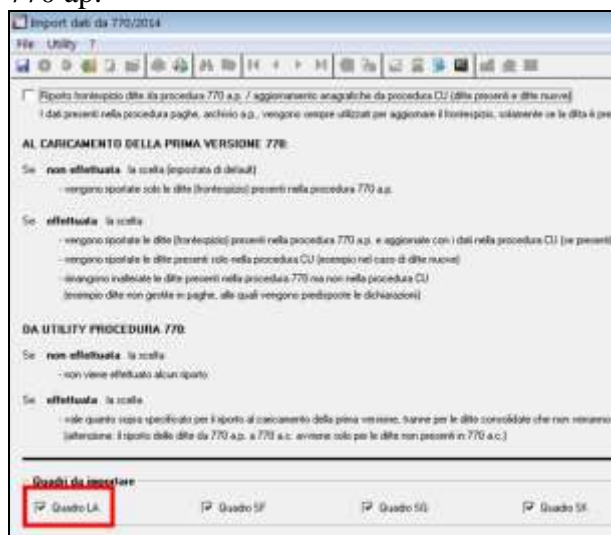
770 ap.

Import dati da 770/2014

File Utility ?

Riporto frontespizio ditte da procedura 770 a.p. / aggiornamento anagrafiche da procedura CU (ditte presenti e ditte nuove)

I dati presenti nella procedura paghe, archivio a.p., vengono sempre utilizzati per aggiornare il frontespizio, solamente se la ditta è pre

AL CARICAMENTO DELLA PRIMA VERSIONE 770:

Se non effettuata la scelta (impostata di default)

- vengono riportate solo le ditte (frontespizio) presenti nella procedura 770 a.p.

Se effettuata la scelta

- vengono riportate le ditte (frontespizio) presenti nella procedura 770 a.p. e aggiornate con i dati nella procedura CU (se presenti)

- vengono riportate le ditte presenti solo nella procedura CU (esempio nel caso di ditte nuove)

- rimangono inalterate le ditte presenti nella procedura 770 ma non nella procedura CU (esempio ditte non gestite in paghe, alle quali vengono predisposte le dichiarazioni)

DA UTILITY PROCEDURA 770:

Se non effettuata la scelta

- non viene effettuato alcun riporto

Se effettuata la scelta

- vale quanto sopra specificato per il riporto al caricamento della prima versione, tranne per le ditte consolidate che non verranno (attenzione: il riporto delle ditte da 770 a.p. a 770 a.c. avviene solo per le ditte non presenti in 770 a.c.)

Quadri da importare

Quadro LA

Quadro SF

Quadro SG

Quadro SH